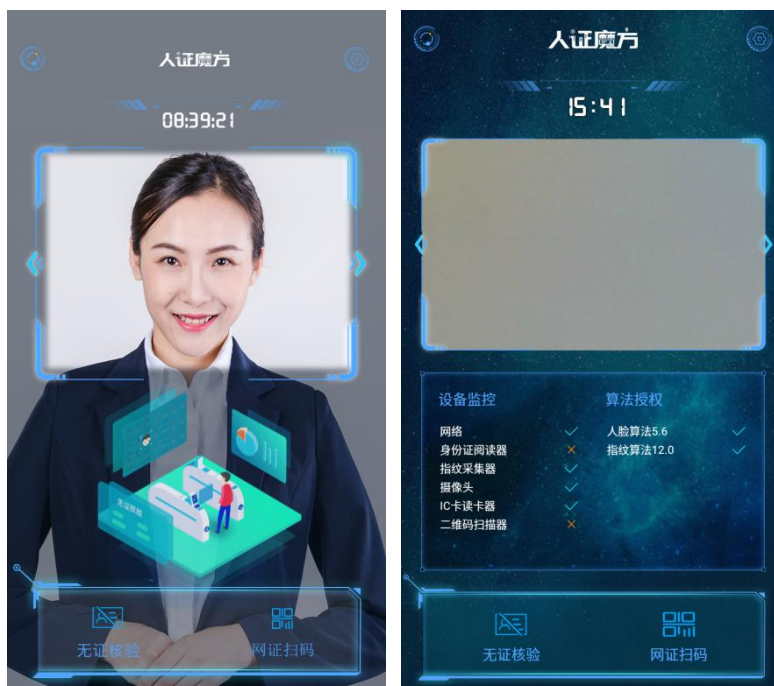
人证魔方

08:39:21

无证核验

无证核验　网证扫码

人证魔方

15:41

设备监控　算法授权

网络 ✓
身份证阅读器 ✗
指纹采集器 ✓
摄像头 ✓
IC卡读卡器 ✓
二维码扫描器 ✗

人脸算法5.6 ✓
指纹算法12.0 ✓

无证核验　网证扫码